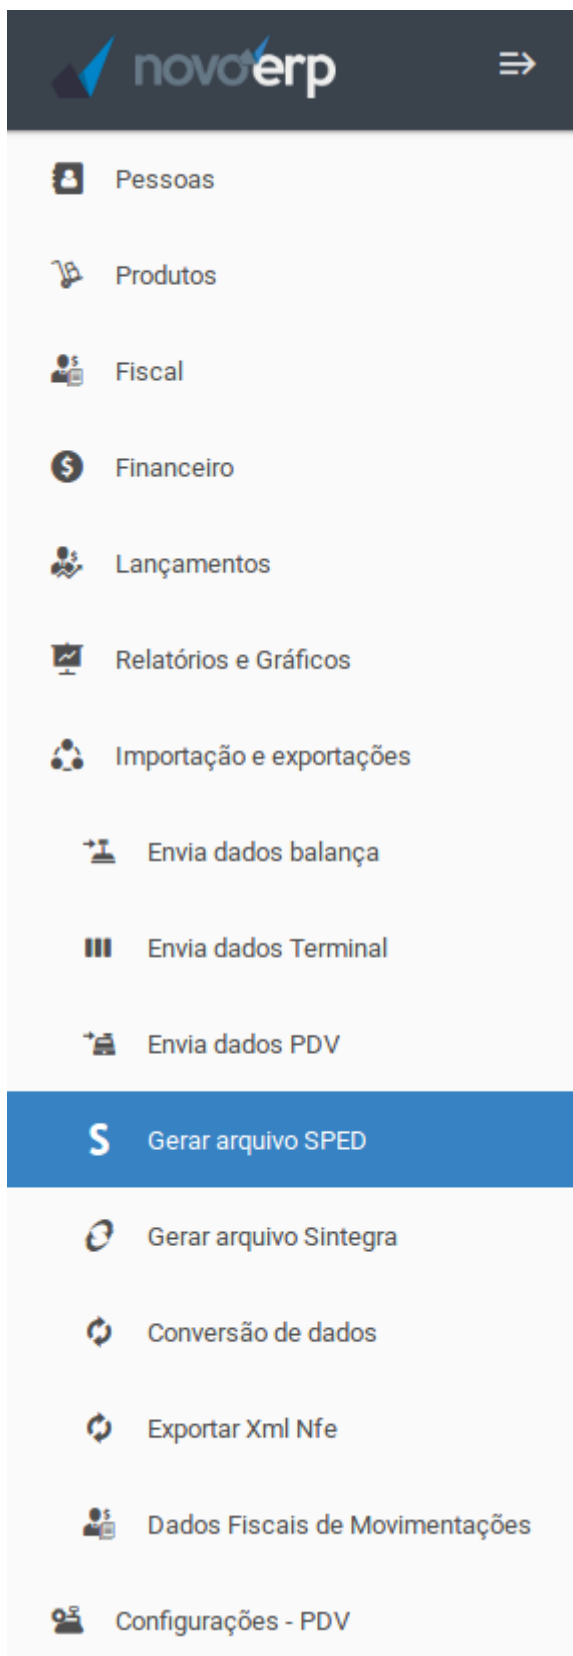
novoerp

Pessoas

Produtos

Fiscal

Financeiro

Lançamentos

Relatórios e Gráficos

Importação e exportações

Envia dados balança

Envia dados Terminal

Envia dados PDV

S Gerar arquivo SPED

Gerar arquivo Sintegra

Conversão de dados

Exportar Xml Nfe

Dados Fiscais de Movimentações

Configurações - PDV